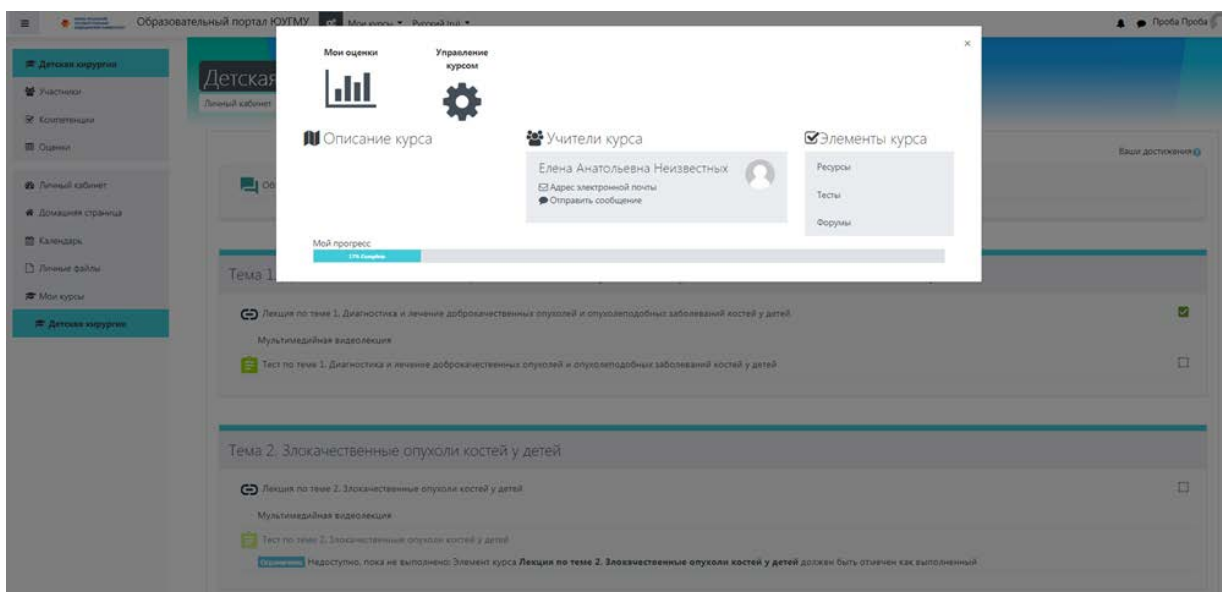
Образовательный портал ЮУГМУ Мои курсы ▾ Русский (ru) ▾

Проба Проба

Детская хирургия
Участники
Компетенции
Оценки
Личный кабинет
Домашняя страница
Календарь
Личные файлы
Мои курсы
Детская хирургия

Детская
Личный кабинет

Ваши достижения

Мои оценки

Управление курсом

Описание курса

Учители курса

Елена Анатольевна Неизвестных
Адрес электронной почты
Отправить сообщение

Элементы курса

Ресурсы
Тесты
Форумы

Мой прогресс
17% Complete

Тема 1

Лекция по теме 1. Диагностика и лечение доброкачественных опухолей и опухолеподобных заболеваний костей у детей

Мультимедийная видеолекция

Тест по теме 1. Диагностика и лечение доброкачественных опухолей и опухолеподобных заболеваний костей у детей

Тема 2. Злокачественные опухоли костей у детей

Лекция по теме 2. Злокачественные опухоли костей у детей

Мультимедийная видеолекция

Тест по теме 2. Злокачественные опухоли костей у детей

Ограничено Недоступно, пока не выполнено: Элемент курса **Лекция по теме 2. Злокачественные опухоли костей у детей** должен быть отмечен как выполненный